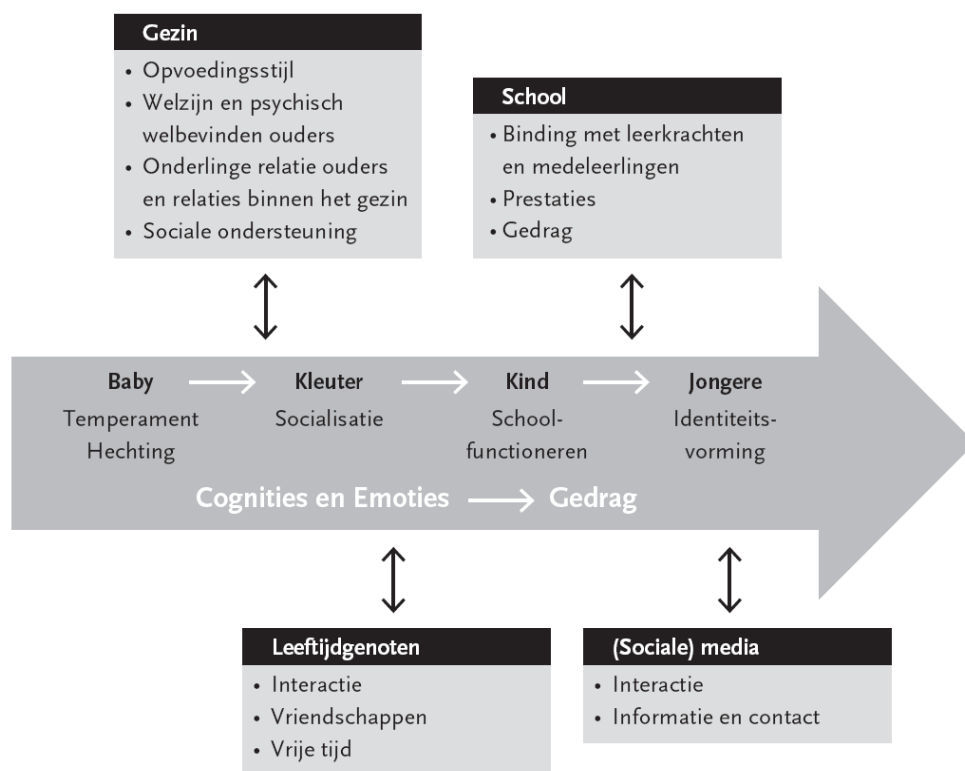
Gezin
• Opvoedingsstijl
• Welzijn en psychisch welbevinden ouders
• Onderlinge relatie ouders en relaties binnen het gezin
• Sociale ondersteuning

School
• Binding met leerkrachten en medeleerlingen
• Prestaties
• Gedrag

Baby
Temperament
Hechting

Kleuter
Socialisatie

Kind
Schoolfunctioneren

Jongere
Identiteitsvorming

Cognities en Emoties → Gedrag

Leeftijdgenoten
• Interactie
• Vriendschappen
• Vrije tijd

(Sociale) media
• Interactie
• Informatie en contact